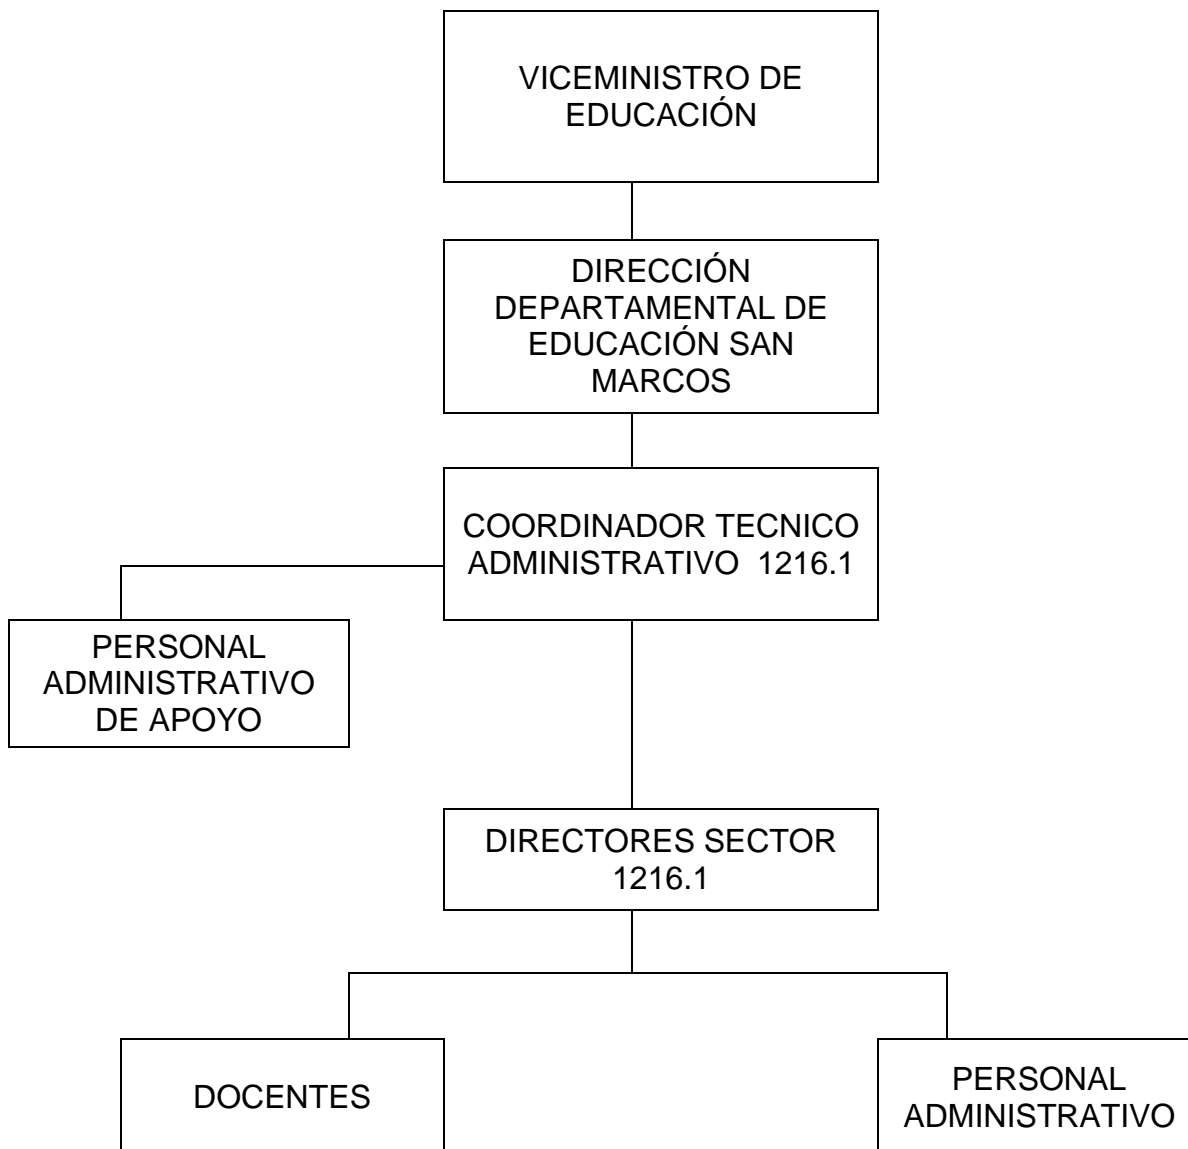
VICEMINISTRO DE EDUCACIÓN

DIRECCIÓN DEPARTAMENTAL DE EDUCACIÓN SAN MARCOS

COORDINADOR TECNICO ADMINISTRATIVO 1216.1

PERSONAL ADMINISTRATIVO DE APOYO

DIRECTORES SECTOR 1216.1

DOCENTES

PERSONAL ADMINISTRATIVO